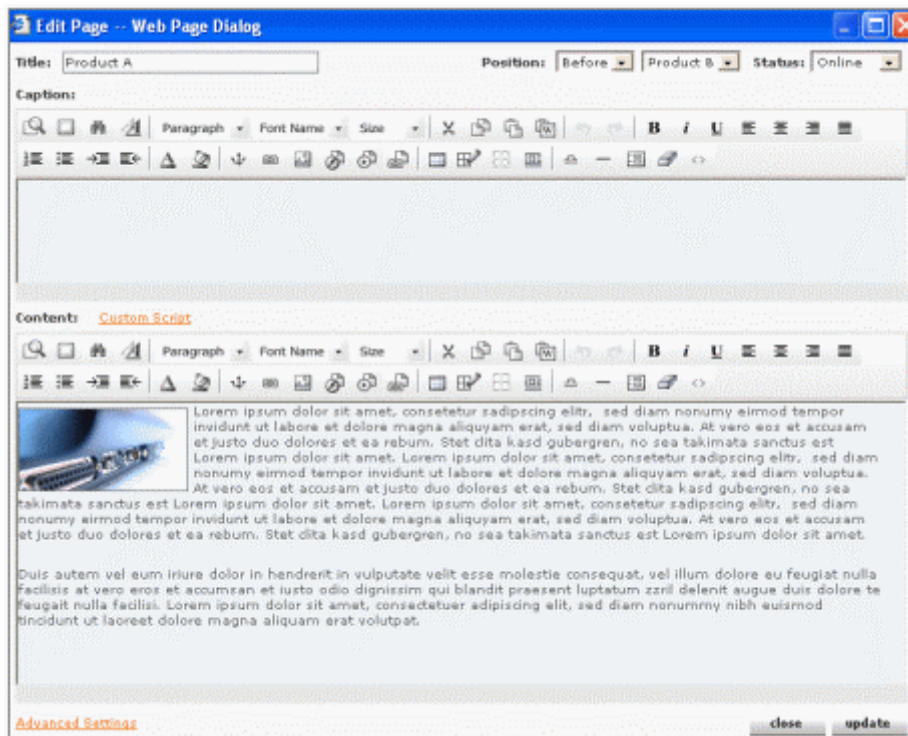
Edit Page -- Web Page Dialog

Title: Product A

Position: Before Product B Status: Online

Caption:

Paragraph Font Name Size B i U

Content: Custom Script

Paragraph Font Name Size B i U

Lorem ipsum dolor sit amet, consetetur sadipscing elitr, sed diam nonumy eirmod tempor invidunt ut labore et dolore magna aliquyam erat, sed diam voluptua. At vero eos et accusam et justo duo dolores et ea rebum. Stet clita kasd gubergren, no sea takimata sanctus est Lorem ipsum dolor sit amet. Lorem ipsum dolor sit amet, consetetur sadipscing elitr, sed diam nonumy eirmod tempor invidunt ut labore et dolore magna aliquyam erat, sed diam voluptua. At vero eos et accusam et justo duo dolores et ea rebum. Stet clita kasd gubergren, no sea takimata sanctus est Lorem ipsum dolor sit amet. Lorem ipsum dolor sit amet, consetetur sadipscing elitr, sed diam nonumy eirmod tempor invidunt ut labore et dolore magna aliquyam erat, sed diam voluptua. At vero eos et accusam et justo duo dolores et ea rebum. Stet clita kasd gubergren, no sea takimata sanctus est Lorem ipsum dolor sit amet.

Duis autem vel eum iriure dolor in hendrerit in vulputate velit esse molestie consequat, vel illum dolore eu feugiat nulla facilisis at vero eros et accumsan et iusto odio dignissim qui blandit praesent luptatum zzril delenit augue duis dolore te feugait nulla facilisi. Lorem ipsum dolor sit amet, consectetuer adipiscing elit, sed diam nonummy nibh euismod tincidunt ut laoreet dolore magna aliquam erat volutpat.

Advanced Settings

close update